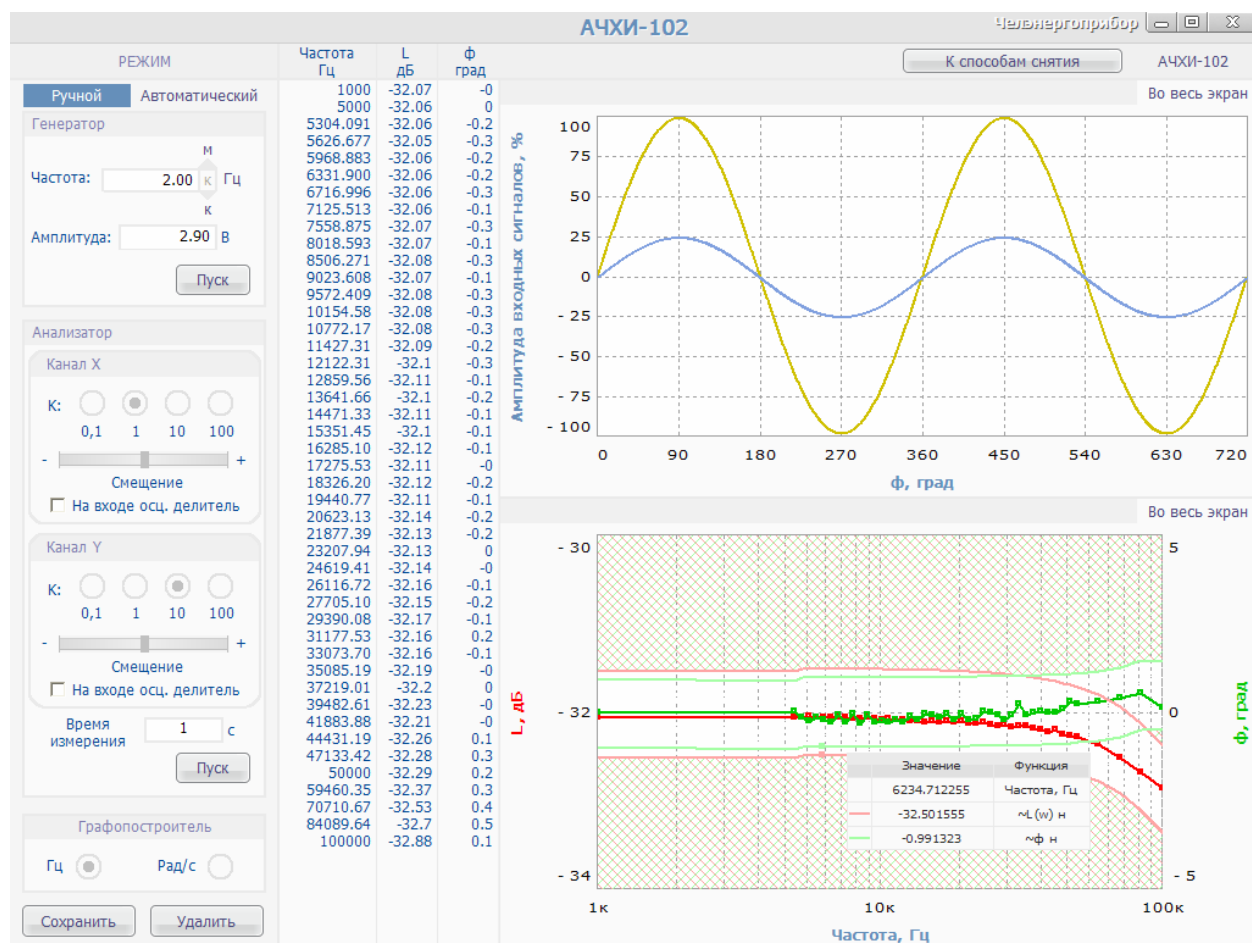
АЧХИ-102

Челэнергоприбор

РЕЖИМ

Ручной Автоматический

Генератор

Частота: 2.00 Гц

М
К
к

Амплитуда: 2.90 В

Пуск

Анализатор

Канал X

К:

0,1 1 10 100

- +

Смещение

На входе осц. делитель

Канал Y

К:

0,1 1 10 100

- +

Смещение

На входе осц. делитель

Время измерения 1 с

Пуск

Графопостроитель

Гц Рад/с

Сохранить Удалить

| Частота Гц | L дБ | ф град |
|---|---|---|
| 1000 | -32.07 | -0 |
| 5000 | -32.06 | 0 |
| 5304.091 | -32.06 | -0.2 |
| 5626.677 | -32.05 | -0.3 |
| 5968.883 | -32.06 | -0.2 |
| 6331.900 | -32.06 | -0.2 |
| 6716.996 | -32.06 | -0.3 |
| 7125.513 | -32.06 | -0.1 |
| 7558.875 | -32.07 | -0.3 |
| 8018.593 | -32.07 | -0.1 |
| 8506.271 | -32.08 | -0.3 |
| 9023.608 | -32.07 | -0.1 |
| 9572.409 | -32.08 | -0.3 |
| 10154.58 | -32.08 | -0.3 |
| 10772.17 | -32.08 | -0.3 |
| 11427.31 | -32.09 | -0.2 |
| 12122.31 | -32.1 | -0.3 |
| 12859.56 | -32.11 | -0.1 |
| 13641.66 | -32.1 | -0.2 |
| 14471.33 | -32.11 | -0.1 |
| 15351.45 | -32.1 | -0.1 |
| 16285.10 | -32.12 | -0.1 |
| 17275.53 | -32.11 | -0 |
| 18326.20 | -32.12 | -0.2 |
| 19440.77 | -32.11 | -0.1 |
| 20623.13 | -32.14 | -0.2 |
| 21877.39 | -32.13 | -0.2 |
| 23207.94 | -32.13 | 0 |
| 24619.41 | -32.14 | -0 |
| 26116.72 | -32.16 | -0.1 |
| 27705.10 | -32.15 | -0.2 |
| 29390.08 | -32.17 | -0.1 |
| 31177.53 | -32.16 | 0.2 |
| 33073.70 | -32.16 | -0.1 |
| 35085.19 | -32.19 | -0 |
| 37219.01 | -32.2 | 0 |
| 39482.61 | -32.23 | -0 |
| 41883.88 | -32.21 | -0 |
| 44431.19 | -32.26 | 0.1 |
| 47133.42 | -32.28 | 0.3 |
| 50000 | -32.29 | 0.2 |
| 59460.35 | -32.37 | 0.3 |
| 70710.67 | -32.53 | 0.4 |
| 84089.64 | -32.7 | 0.5 |
| 100000 | -32.88 | 0.1 |

К способам снятия АЧХИ-102

Во весь экран

Амплитуда входных сигналов, %

100 75 50 25 0 - 25 - 50 - 75 - 100

0 90 180 270 360 450 540 630 720

ф, град

Во весь экран

- 30 - 32 - 34

L, дБ

5 0 - 5

ф, град

| | Значение | Функция |
|---|---|---|
| | 6234.712255 | Частота, Гц |
| | -32.501555 | ~L (w) н |
| | -0.991323 | ~ф н |

1к 10к 100к

Частота, Гц